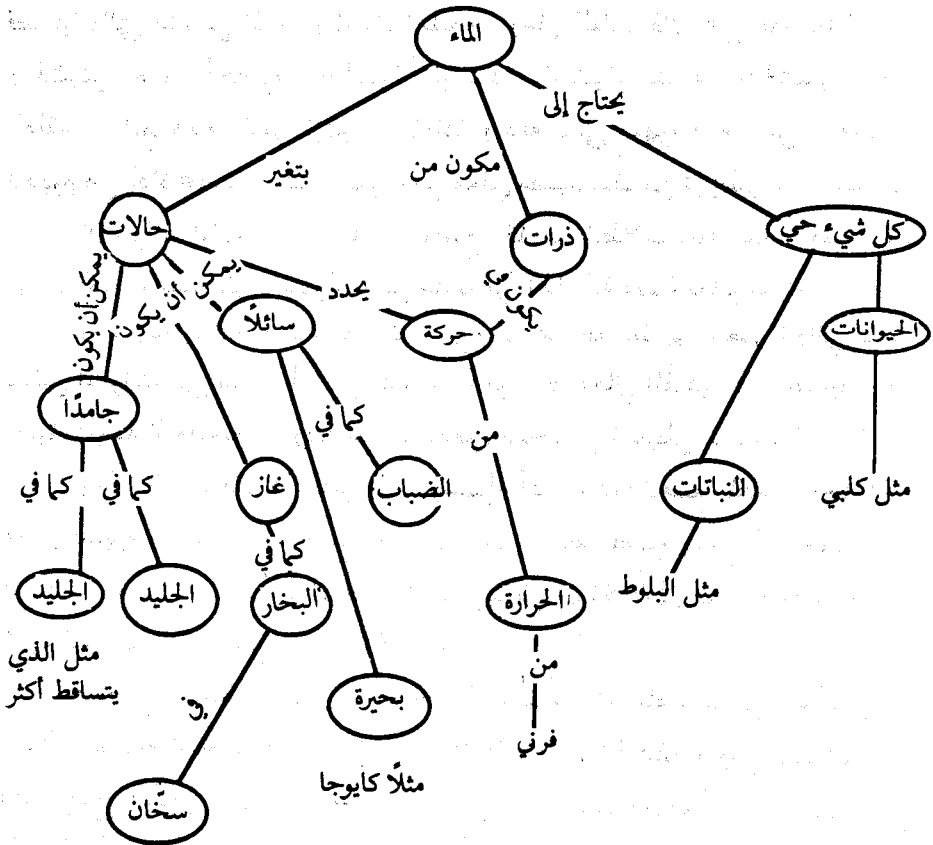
الماء

بتغير

مكون من

يحتاج إلى

حالات

ذرات

كل شيء حي

يمكن أن يكون

يمكن أن يكون

يمكن

يحدد

يكون في

الحيوانات

سائلاً

حركة

جامدًا

كما في

من

كما في

كما في

غاز

الضباب

النباتات

مثل كلبي

كما في

الجليد

الجليد

البخار

الحرارة

مثل البلوط

مثل الذي يتساقط أكثر

في

بحيرة

من

فرني

مثلاً كايوجا

سخان